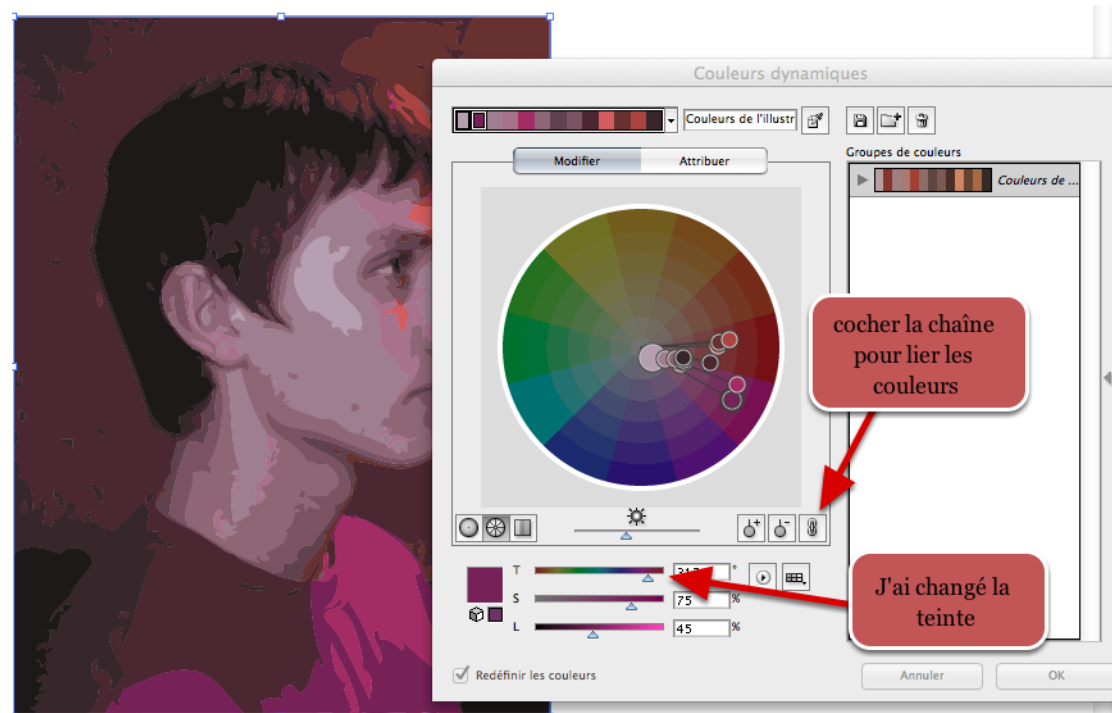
Couleurs dynamiques

Couleurs de l'illustr

Modifier

Attribuer

Groupes de couleurs

Couleurs de ...

cocher la chaîne pour lier les couleurs

T

31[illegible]

°

S

75

%

L

45

%

J'ai changé la teinte

Redéfinir les couleurs

Annuler

OK